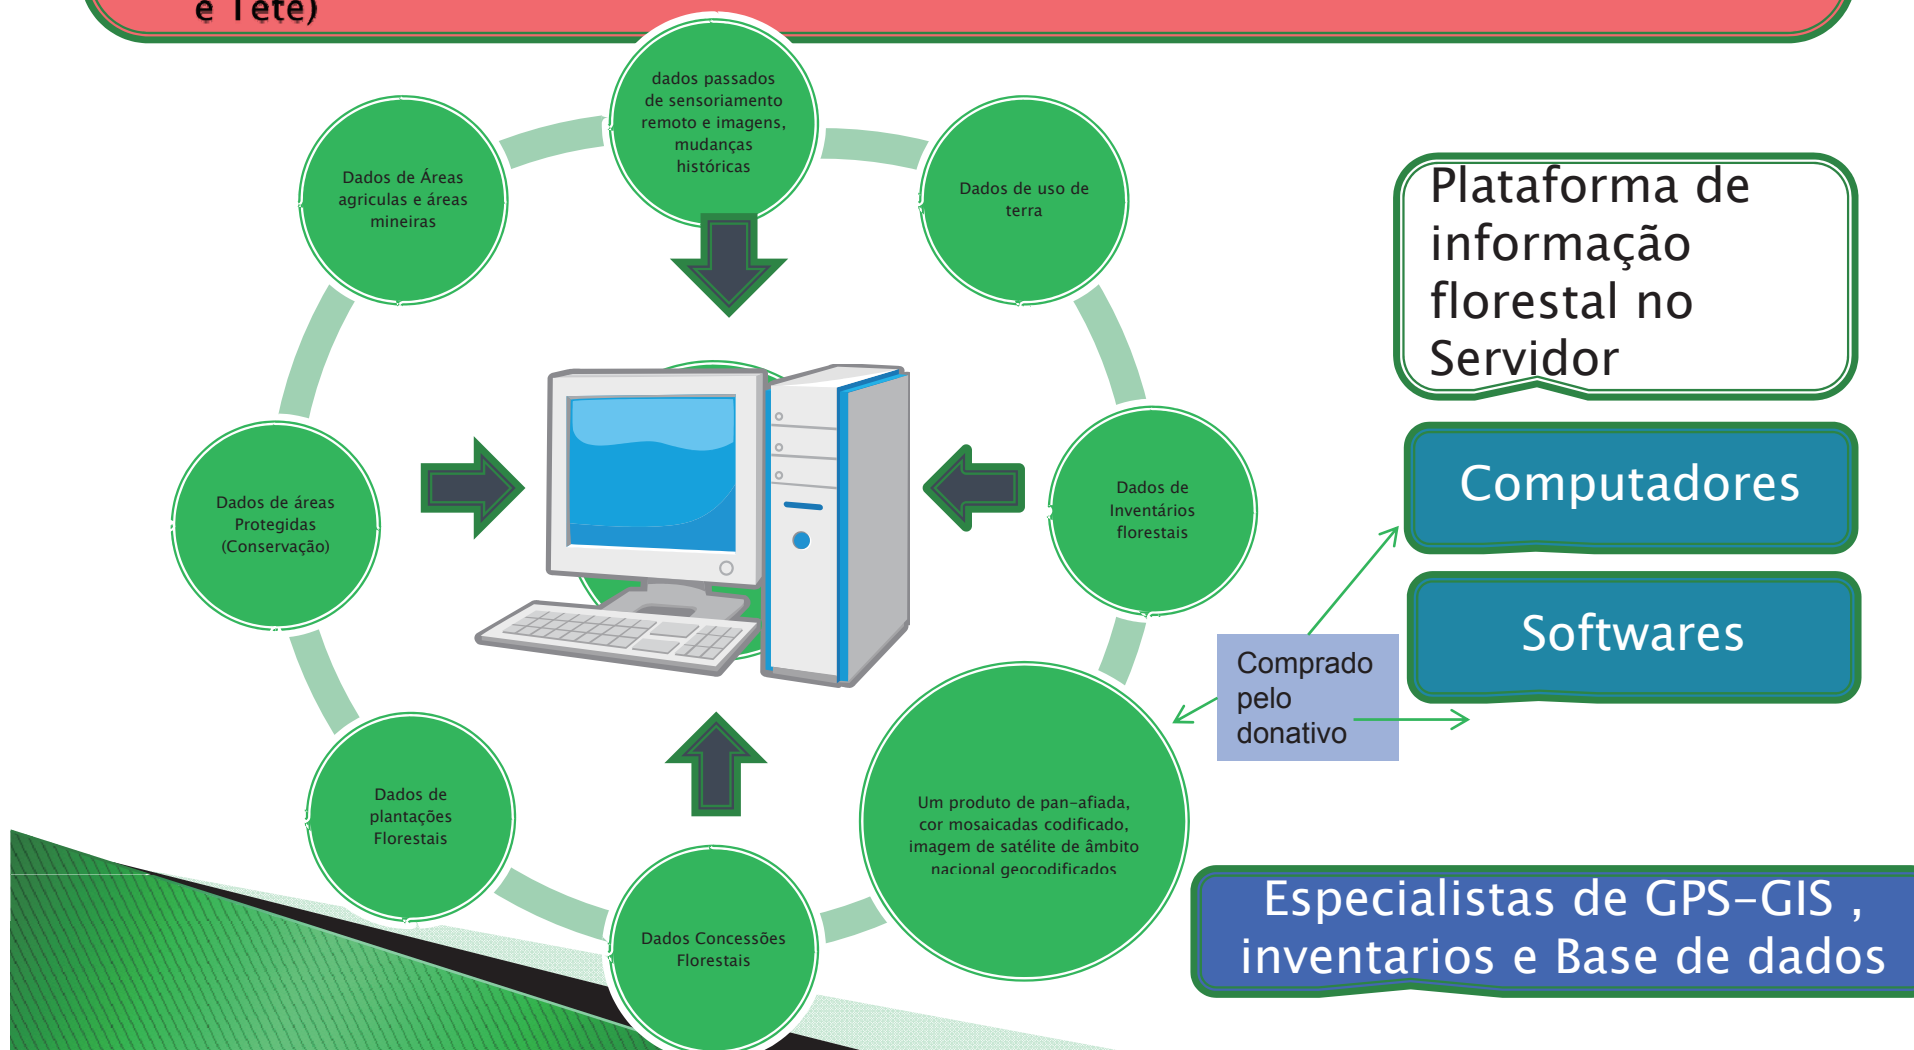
e Tete)

dados passados de sensoriamento remoto e imagens, mudanças históricas

Dados de Áreas agriculas e áreas mineiras

Dados de uso de terra

Plataforma de informação florestal no Servidor

Dados de áreas Protegidas (Conservação)

Dados de Inventários florestais

Computadores

Softwares

Comprado pelo donativo

Dados de plantações Florestais

Um produto de pan-afiada, cor mosaicadas codificado, imagem de satélite de âmbito nacional geocodificados

Dados Concessões Florestais

Especialistas de GPS-GIS , inventarios e Base de dados